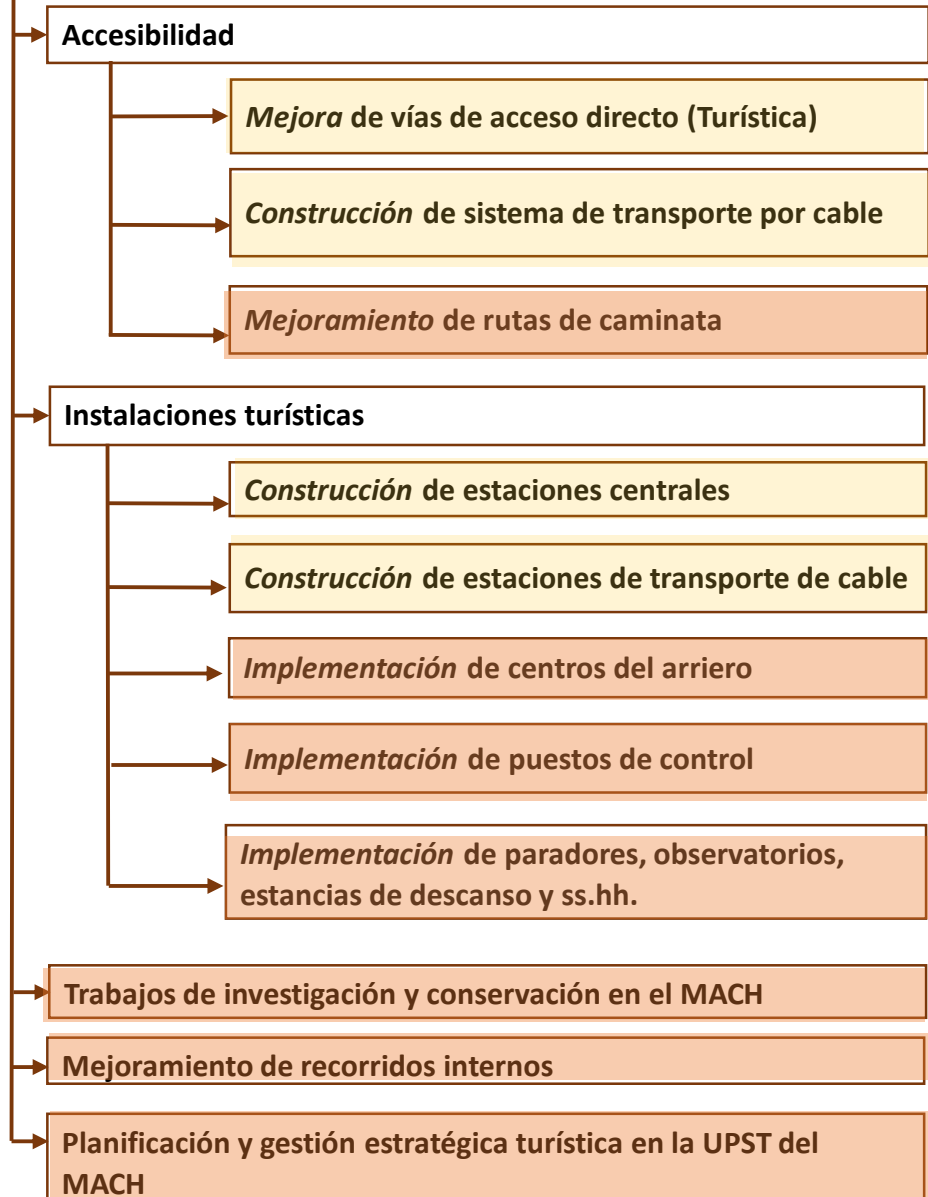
Accesibilidad

Mejora de vías de acceso directo (Turística)

Construcción de sistema de transporte por cable

Mejoramiento de rutas de caminata

Instalaciones turísticas

Construcción de estaciones centrales

Construcción de estaciones de transporte de cable

Implementación de centros del arriero

Implementación de puestos de control

Implementación de paradores, observatorios, estancias de descanso y ss.hh.

Trabajos de investigación y conservación en el MACH

Mejoramiento de recorridos internos

Planificación y gestión estratégica turística en la UPST del MACH